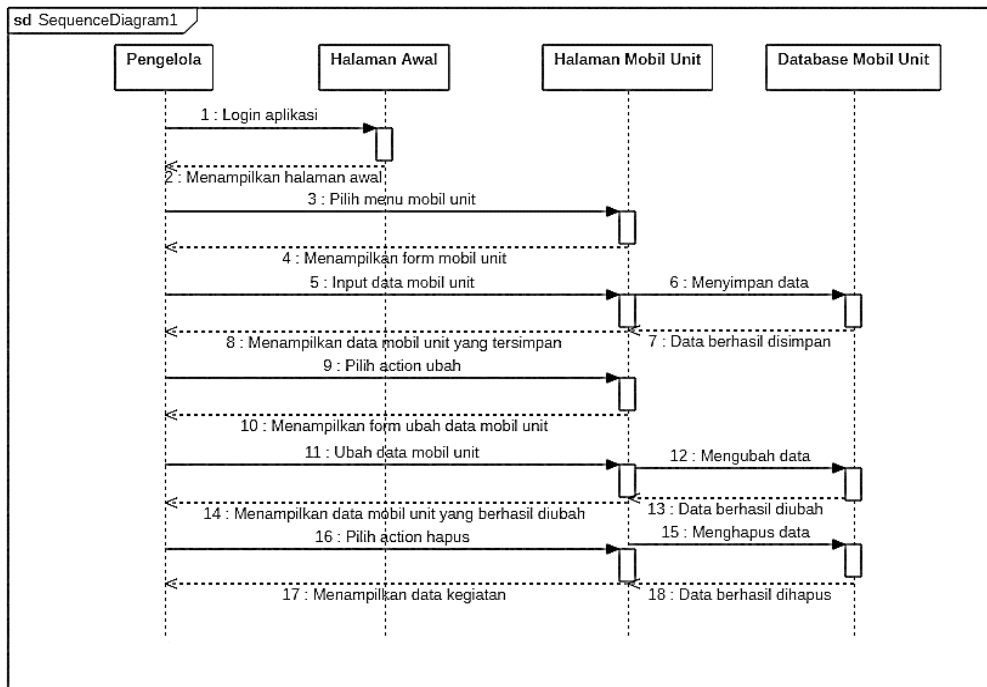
sd SequenceDiagram1

Pengelola

Halaman Awal

Halaman Mobil Unit

Database Mobil Unit

1 : Login aplikasi

2 : Menampilkan halaman awal

3 : Pilih menu mobil unit

4 : Menampilkan form mobil unit

5 : Input data mobil unit

6 : Menyimpan data

7 : Data berhasil disimpan

8 : Menampilkan data mobil unit yang tersimpan

9 : Pilih action ubah

10 : Menampilkan form ubah data mobil unit

11 : Ubah data mobil unit

12 : Mengubah data

13 : Data berhasil diubah

14 : Menampilkan data mobil unit yang berhasil diubah

15 : Menghapus data

16 : Pilih action hapus

17 : Menampilkan data kegiatan

18 : Data berhasil dihapus